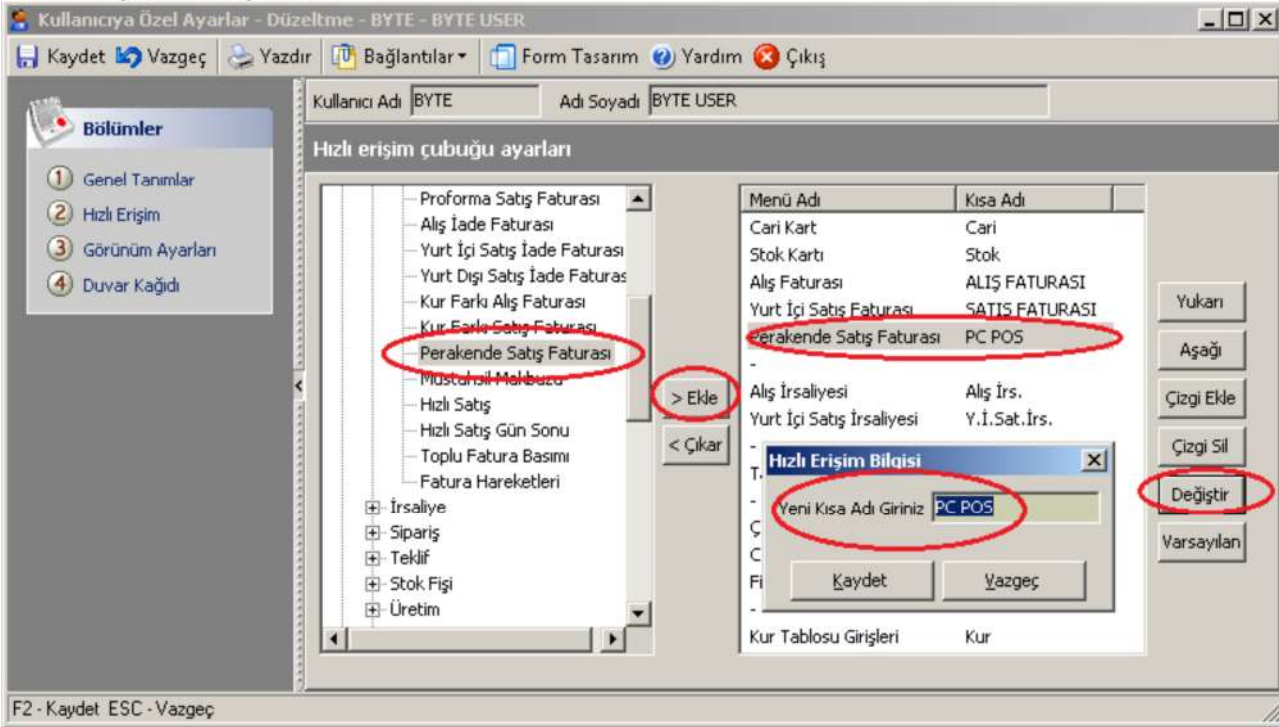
Kullanıcıya Özel Ayarlar - Düzeltme - BYTE - BYTE USER

Kaydet Vazgeç Yazdır Bağlantılar Form Tasarım Yardım Çıkış

Bölümler

1 Genel Tanımlar
2 Hızlı Erişim
3 Görünüm Ayarları
4 Duvar Kağıdı

Kullanıcı Adı BYTE
Adı Soyadı BYTE USER

Hızlı erişim çubuğu ayarları

Proforma Satış Faturası
Alış İade Faturası
Yurt İçi Satış İade Faturası
Yurt Dışı Satış İade Faturas
Kur Farkı Alış Faturası
Kur Farkı Satış Faturası
Perakende Satış Faturası
Müstahsil Makbuzu
Hızlı Satış
Hızlı Satış Gün Sonu
Toplu Fatura Basımı
Fatura Hareketleri
İrsaliye
Sipariş
Teklif
Stok Fişi
Üretim

> Ekle
< Çıkar

| Menü Adı | Kısa Adı |
|---|---|
| Cari Kart | Cari |
| Stok Kartı | Stok |
| Alış Faturası | ALIŞ FATURASI |
| Yurt İçi Satış Faturası | SATIŞ FATURASI |
| Perakende Satış Faturası | PC POS |
| - | |
| Alış İrsaliyesi | Alış İrs. |
| Yurt İçi Satış İrsaliyesi | Y.İ.Sat.İrs. |
| - | |
| T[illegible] | |
| - | |
| Ç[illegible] | |
| C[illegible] | |
| Fi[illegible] | |
| - | |
| Kur Tablosu Girişleri | Kur |

Hızlı Erişim Bilgisi
Yeni Kısa Adı Giriniz PC POS
Kaydet Vazgeç

Yukarı
Aşağı
Çizgi Ekle
Çizgi Sil
Değiştir
Varsayılan

F2 - Kaydet ESC - Vazgeç